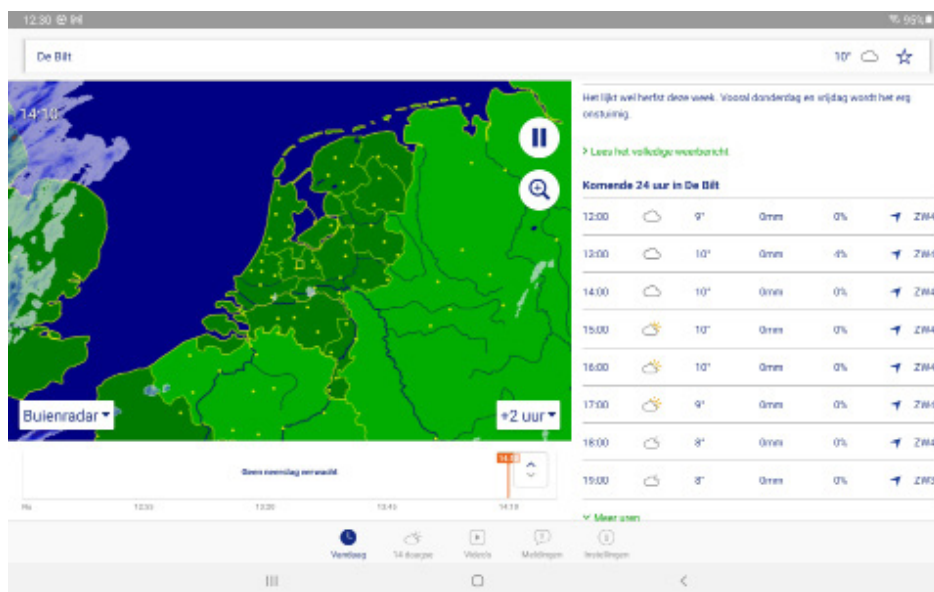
12:30

95%

De Bilt

10°

14:10

Buienradar

+2 uur

Geen neerslag verwacht

14:10

Nu 12:50 13:20 13:40 14:10

Het lijkt wel herfst deze week. Vooral donderdag en vrijdag wordt het erg onstuimig.

> Lees het volledige weerbericht

Komende 24 uur in De Bilt

| | | | | | |
|---|---|---|---|---|---|
| 12:00 | | 9° | 0mm | 0% | ZW4 |
| 13:00 | | 10° | 0mm | 4% | ZW4 |
| 14:00 | | 10° | 0mm | 0% | ZW4 |
| 15:00 | | 10° | 0mm | 0% | ZW4 |
| 16:00 | | 10° | 0mm | 0% | ZW4 |
| 17:00 | | 9° | 0mm | 0% | ZW4 |
| 18:00 | | 8° | 0mm | 0% | ZW4 |
| 19:00 | | 8° | 0mm | 0% | ZW3 |

Meer uren

Vandaag 14 dagen Video's Meldingen Instellingen